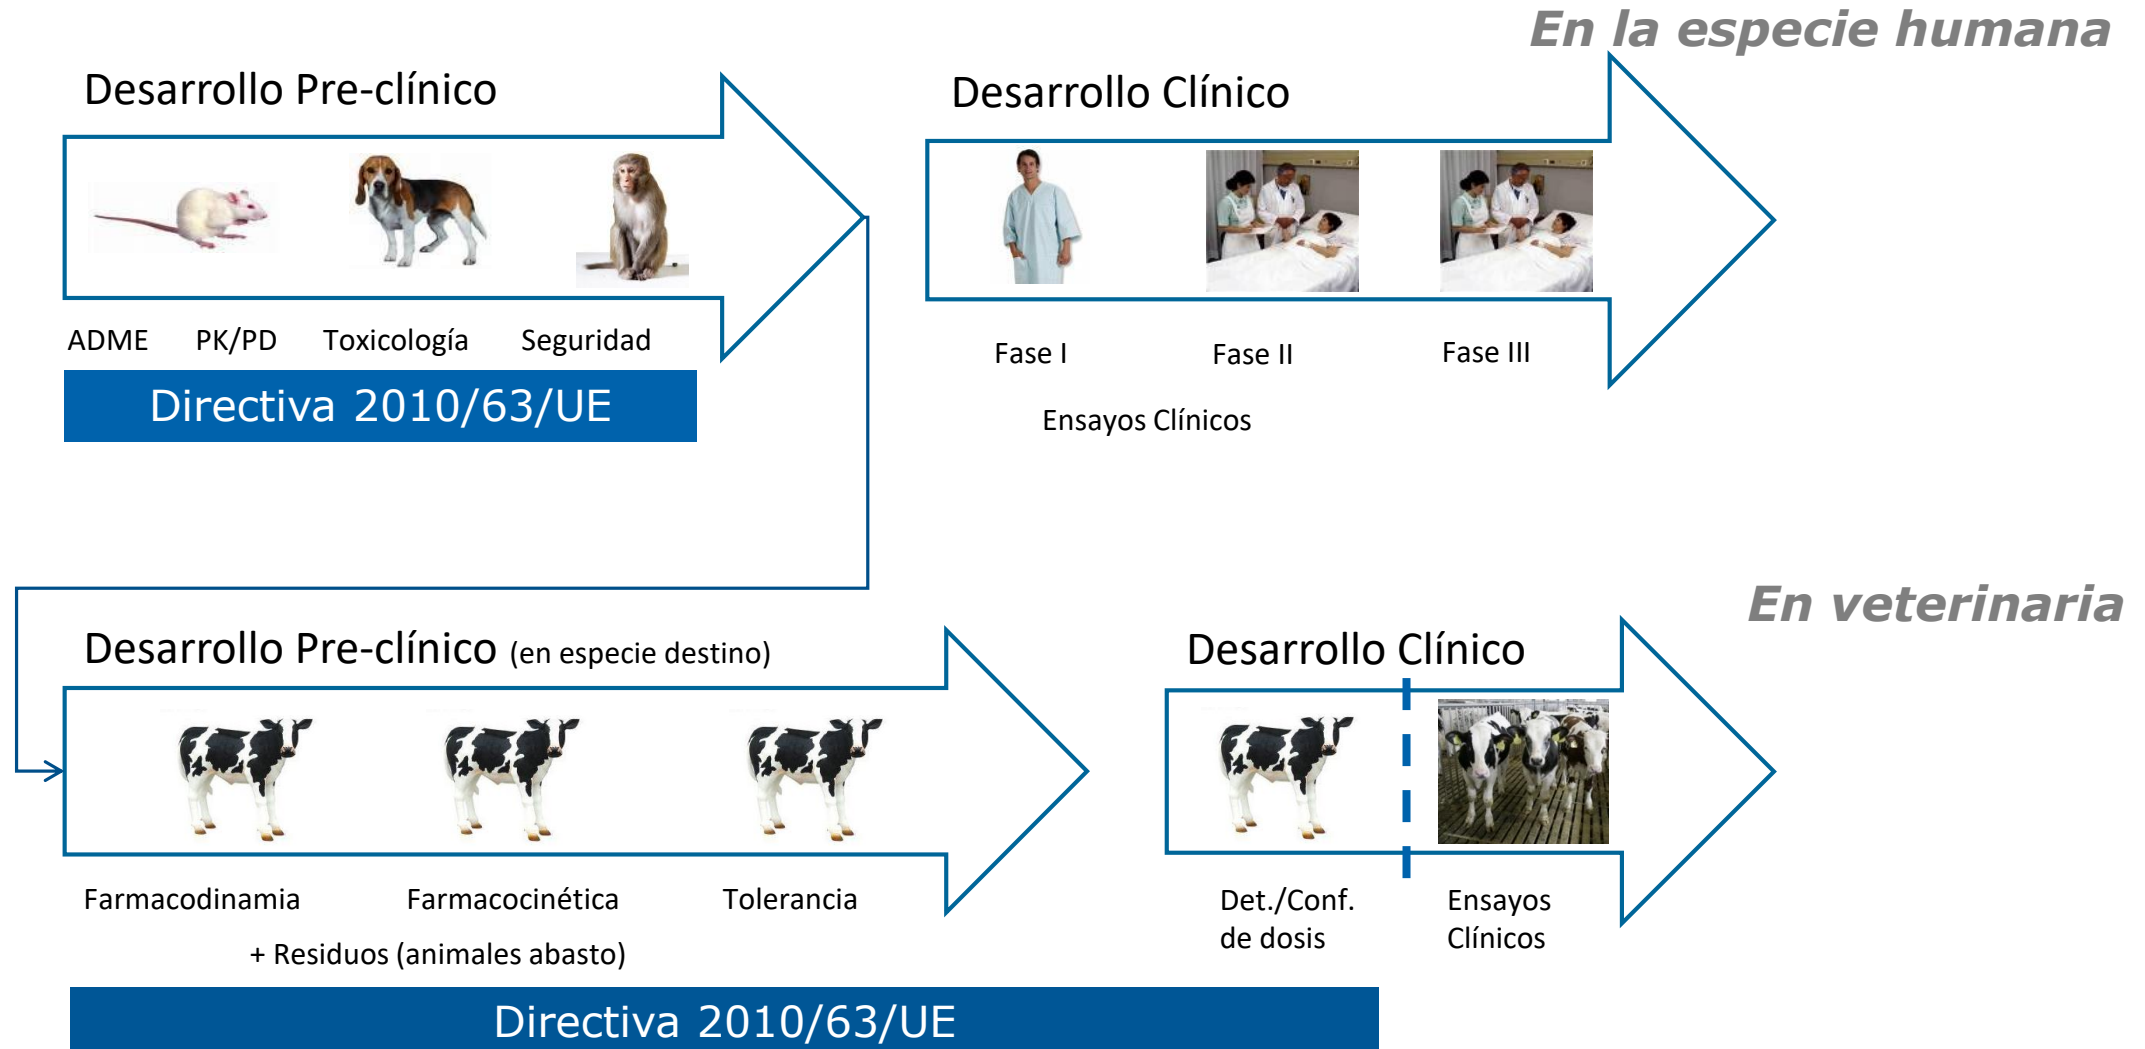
En la especie humana

Desarrollo Pre-clínico

ADME PK/PD Toxicología Seguridad

Directiva 2010/63/UE

Desarrollo Clínico

Fase I Fase II Fase III

Ensayos Clínicos

En veterinaria

Desarrollo Pre-clínico (en especie destino)

Farmacodinamia Farmacocinética Tolerancia

+ Residuos (animales abasto)

Desarrollo Clínico

Det./Conf. de dosis

Ensayos Clínicos

Directiva 2010/63/UE